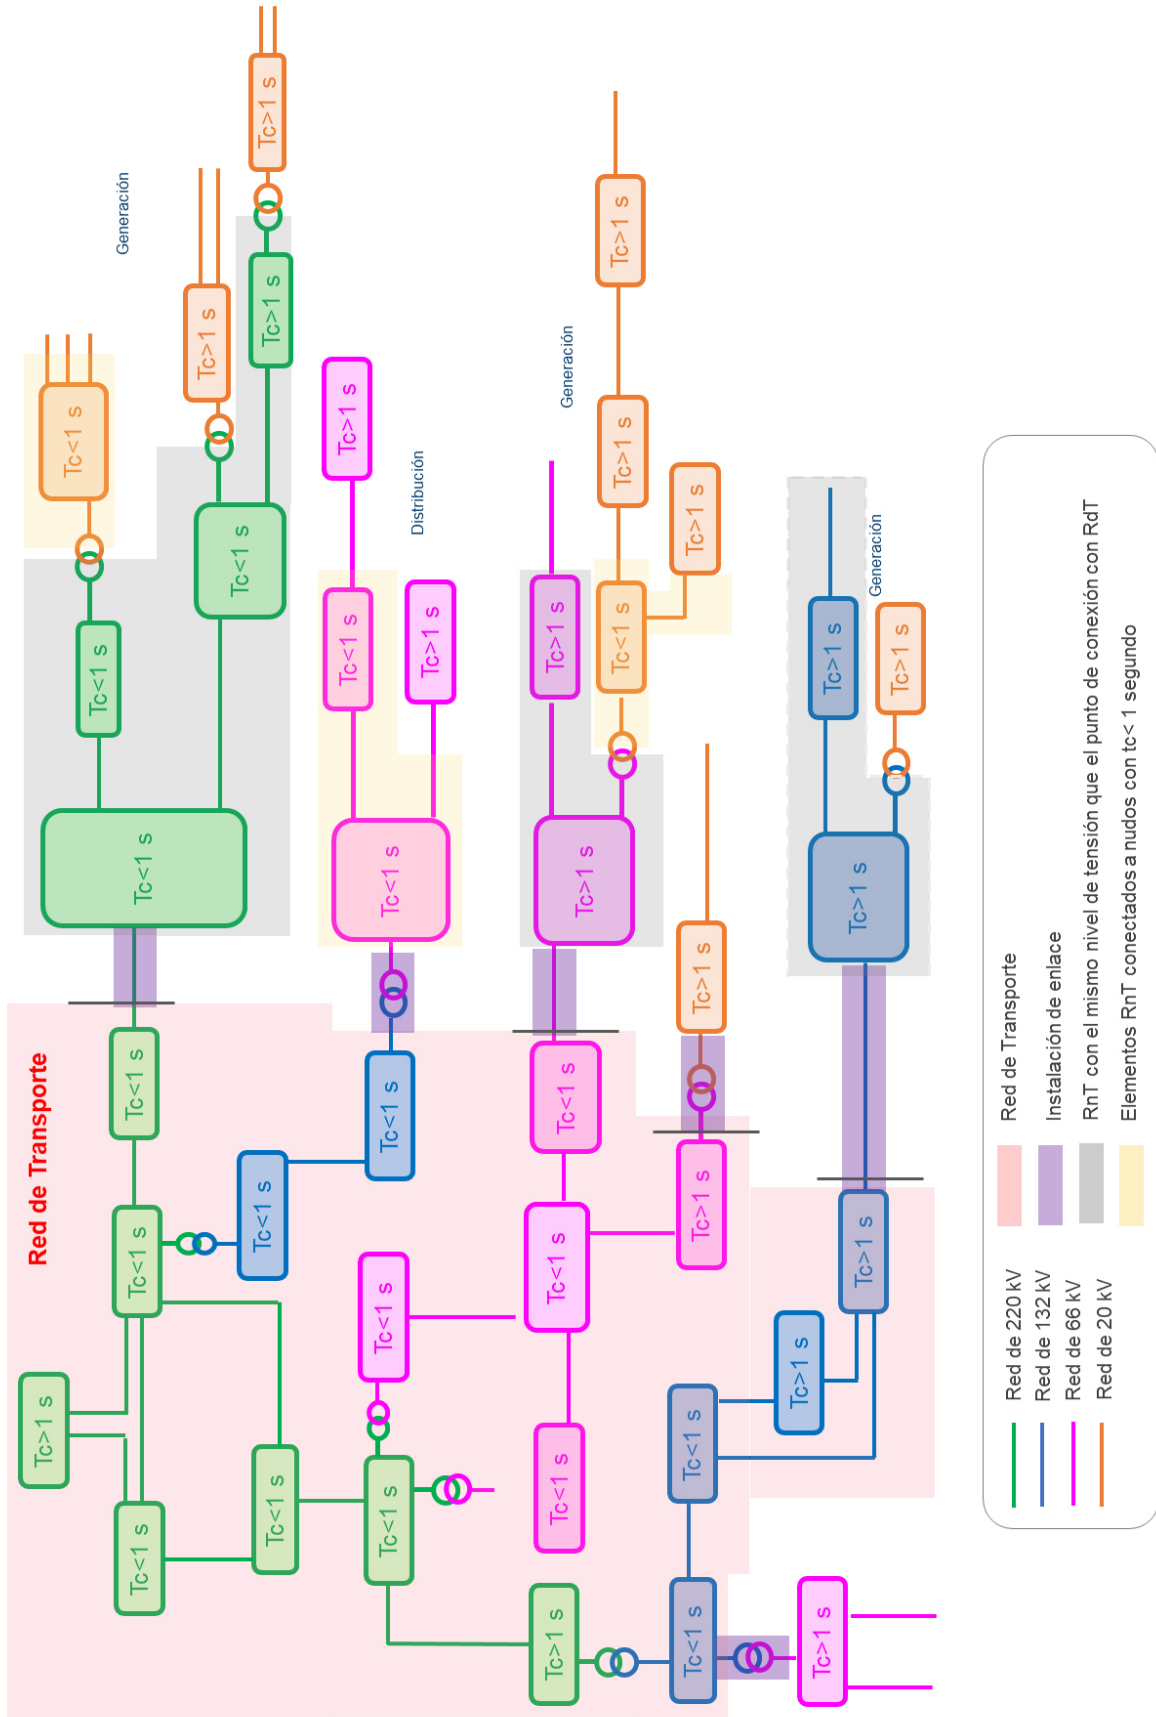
Generación

Tc>1 s

Tc>1 s

Tc>1 s

Tc<1 s

Tc<1 s

Tc<1 s

Tc<1 s

Distribución

Tc>1 s

Tc<1 s

Tc>1 s

Tc<1 s

Generación

Tc>1 s

Tc<1 s

Tc>1 s

Tc>1 s

Tc<1 s

Tc>1 s

Generación

Tc>1 s

Tc>1 s

Tc>1 s

Red de Transporte

Tc<1 s

Tc<1 s

Tc<1 s

Tc<1 s

Tc>1 s

Tc<1 s

Tc<1 s

Tc<1 s

Tc<1 s

Tc>1 s

Tc<1 s

Tc<1 s

Tc<1 s

Tc>1 s

Tc>1 s

Tc>1 s

Tc<1 s

Tc<1 s

Tc>1 s

Tc>1 s

Red de 220 kV
Red de 132 kV
Red de 66 kV
Red de 20 kV

Red de Transporte
Instalación de enlace
RnT con el mismo nivel de tensión que el punto de conexión con RdT
Elementos RnT conectados a nudos con tc< 1 segundo